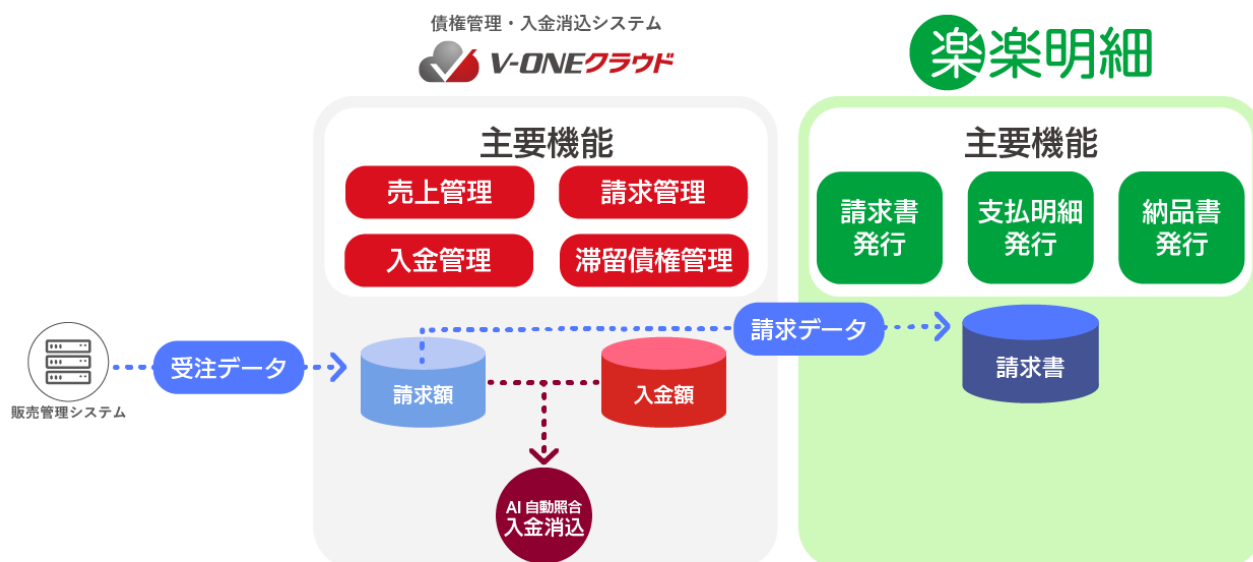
債権管理・入金消込システム
V-ONEクラウド

楽楽明細

主要機能
売上管理
請求管理
入金管理
滞留債権管理

主要機能
請求書発行
支払明細発行
納品書発行

販売管理システム
受注データ
請求額
入金額
請求データ
請求書
AI 自動照合
入金消込